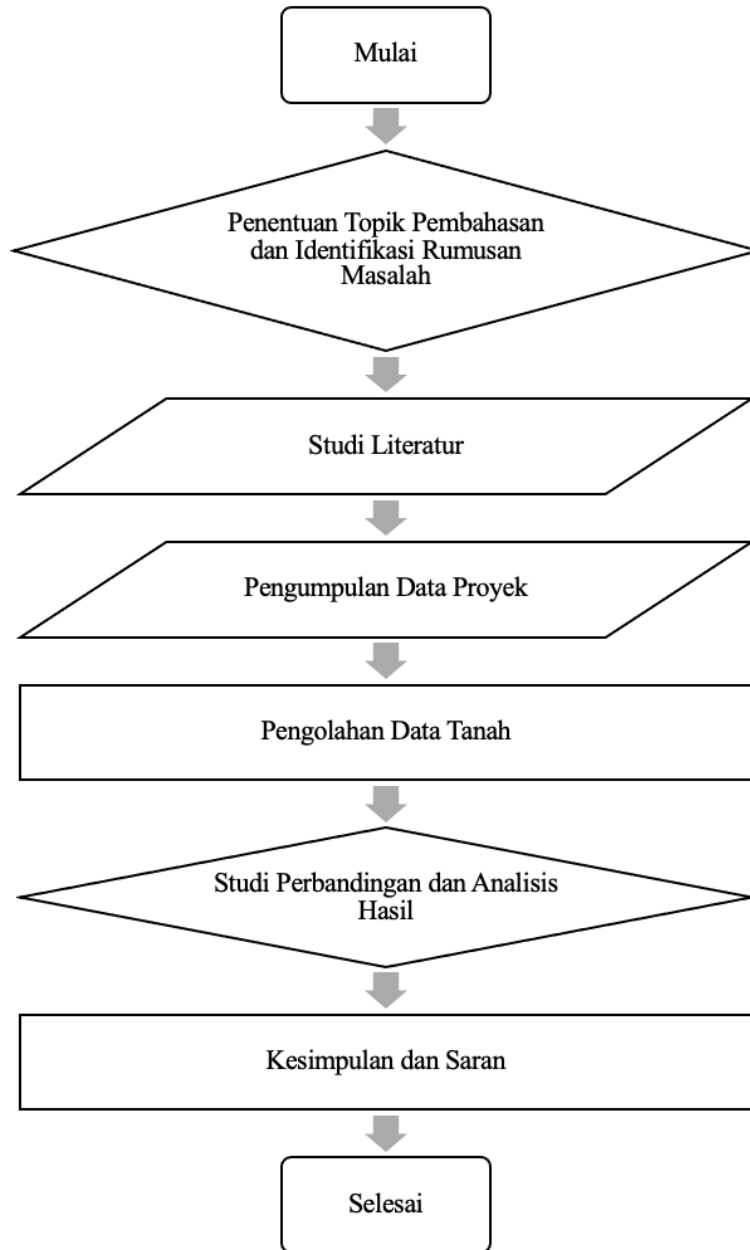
Mulai

Penentuan Topik Pembahasan dan Identifikasi Rumusan Masalah

Studi Literatur

Pengumpulan Data Proyek

Pengolahan Data Tanah

Studi Perbandingan dan Analisis Hasil

Kesimpulan dan Saran

Selesai